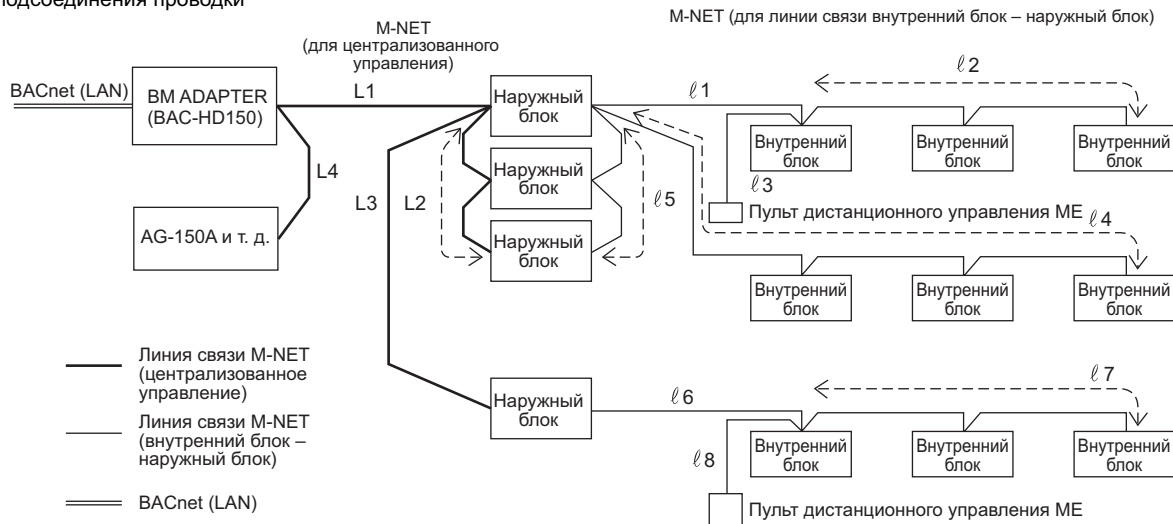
одсоединения проводки

M-NET (для централизованного управления)

M-NET (для линии связи внутренний блок – наружный блок)

BACnet (LAN)

BM ADAPTER (BAC-HD150)

L1

L4

AG-150A и т. д.

L3

L2

Наружный блок

Наружный блок

Наружный блок

$\ell 5$

$\ell 1$

$\ell 2$

Внутренний блок

Внутренний блок

Внутренний блок

$\ell 3$

Пульт дистанционного управления ME

$\ell 4$

Внутренний блок

Внутренний блок

Внутренний блок

Линия связи M-NET (централизованное управление)

Линия связи M-NET (внутренний блок – наружный блок)

BACnet (LAN)

Наружный блок

$\ell 6$

$\ell 7$

Внутренний блок

Внутренний блок

Внутренний блок

$\ell 8$

Пульт дистанционного управления ME